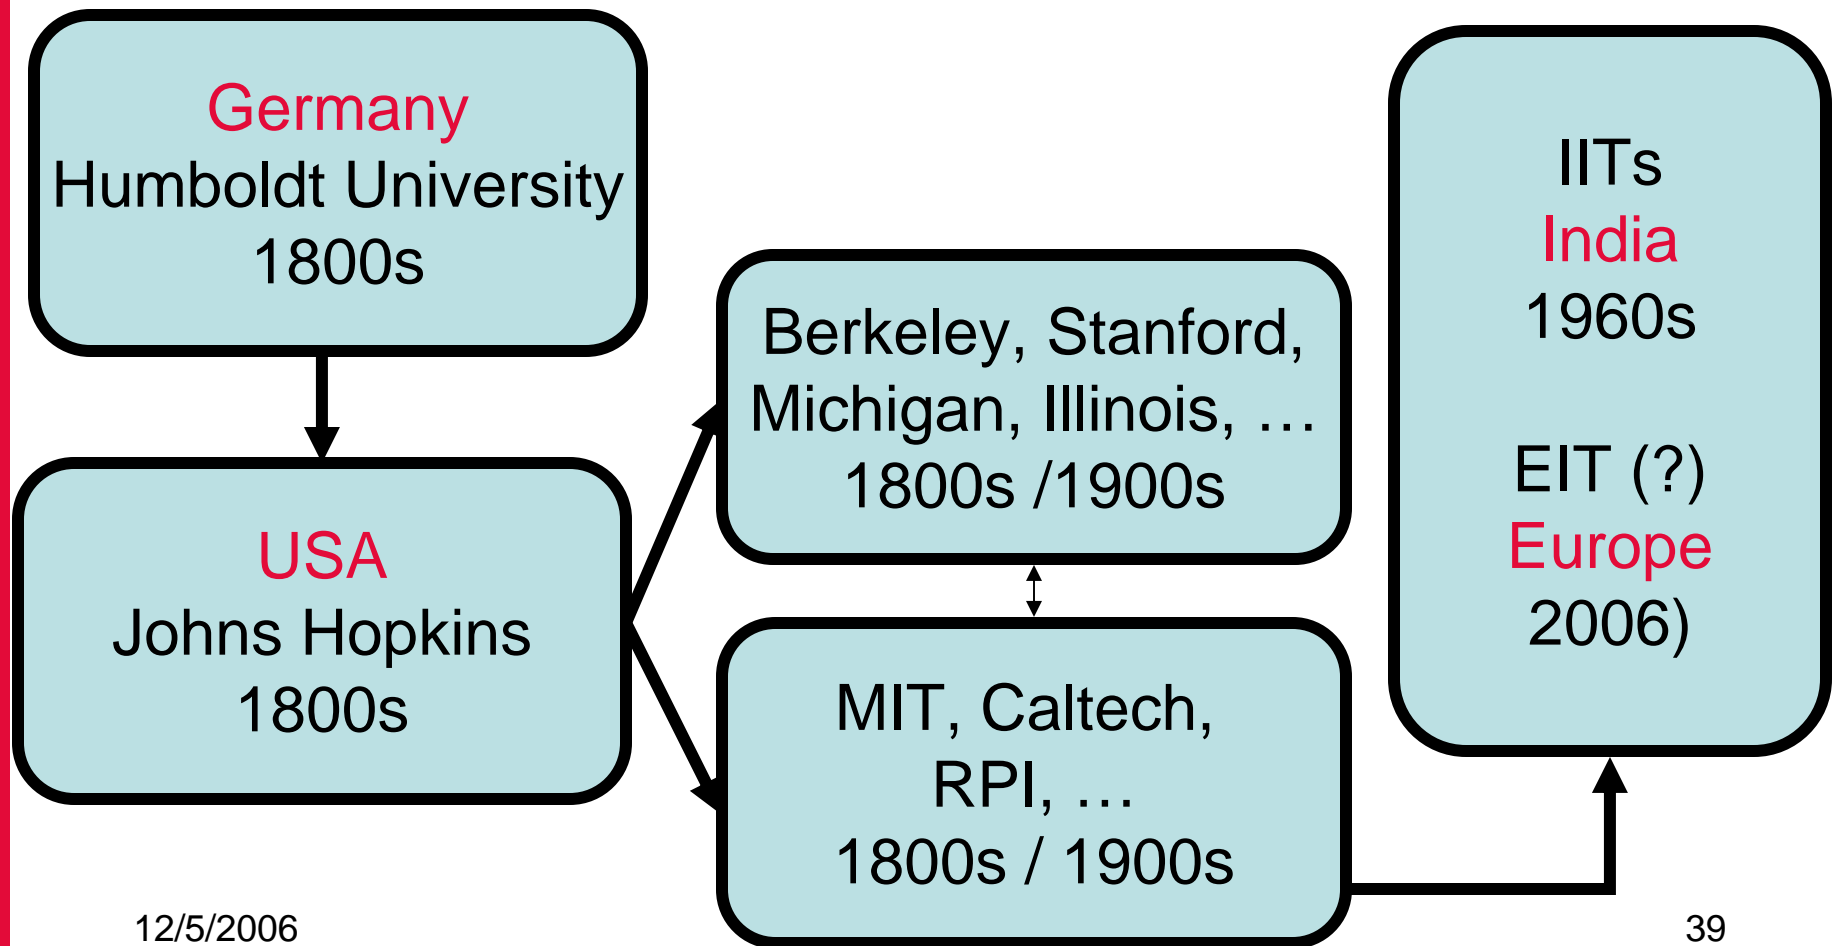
Germany
Humboldt University
1800s

USA
Johns Hopkins
1800s

Berkeley, Stanford,
Michigan, Illinois, …
1800s /1900s

MIT, Caltech,
RPI, …
1800s / 1900s

IITs
India
1960s

EIT (?)
Europe
2006)

12/5/2006

39